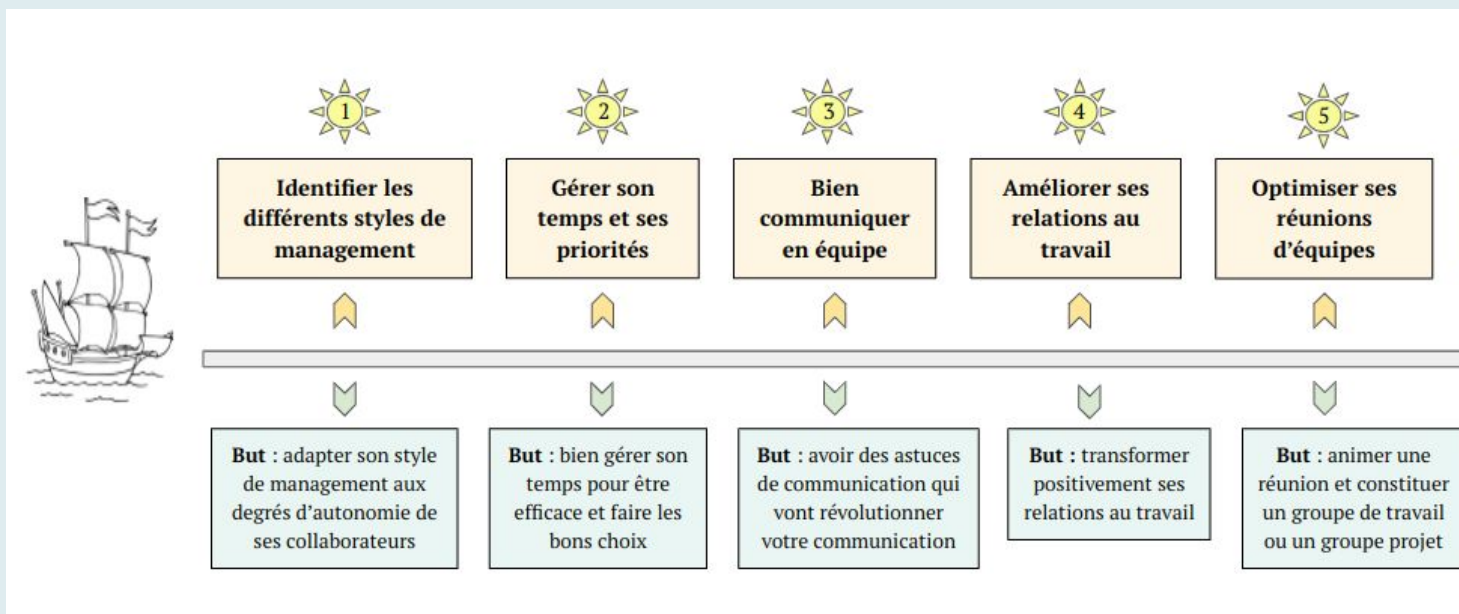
1

Identifier les différents styles de management

But : adapter son style de management aux degrés d'autonomie de ses collaborateurs

2

Gérer son temps et ses priorités

But : bien gérer son temps pour être efficace et faire les bons choix

3

Bien communiquer en équipe

But : avoir des astuces de communication qui vont révolutionner votre communication

4

Améliorer ses relations au travail

But : transformer positivement ses relations au travail

5

Optimiser ses réunions d'équipes

But : animer une réunion et constituer un groupe de travail ou un groupe projet